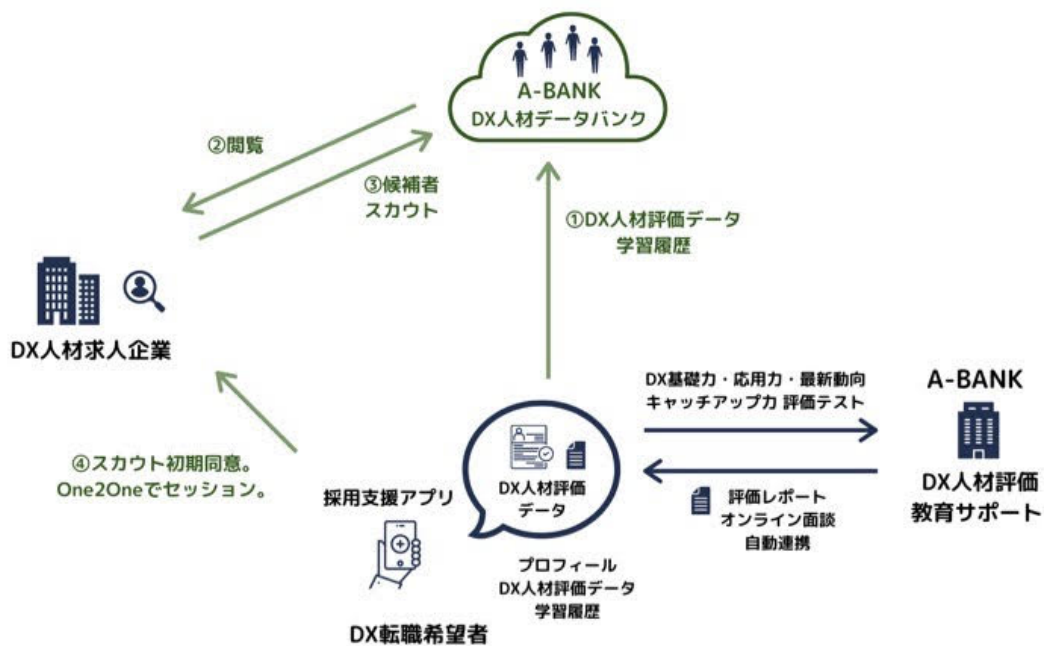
A-BANK
DX人材データバンク

②閲覧

③候補者
スカウト

①DX人材評価データ
学習履歴

DX人材求人企業

DX基礎力・応用力・最新動向
キャッチアップ力 評価テスト

A-BANK

DX人材評価
教育サポート

④スカウト初期同意。
One2Oneでセッション。

採用支援アプリ

DX人材評価
データ

評価レポート
オンライン面談
自動連携

プロフィール
DX人材評価データ
学習履歴

DX転職希望者